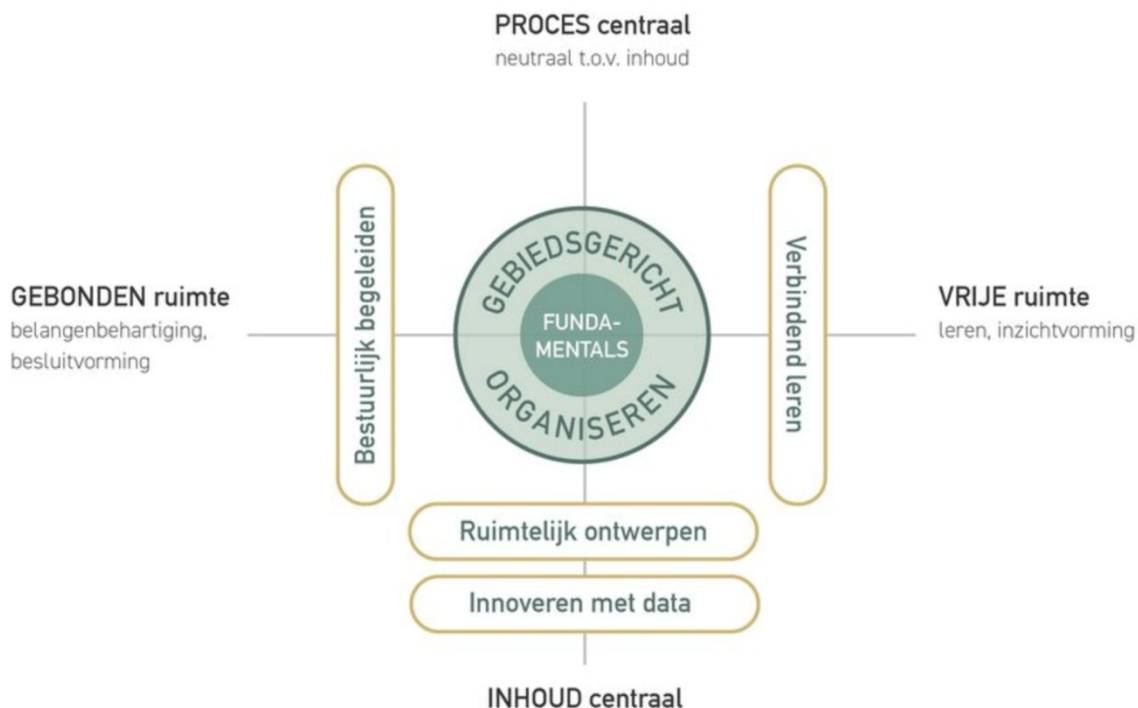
PROCES centraal
neutraal t.o.v. inhoud

GEBONDEN ruimte
belangenbehartiging, besluitvorming

Bestuurlijk begeleiden

GEBIEDSGERICHT

FUNDA-
MENTALS

ORGANISEREN

Verbindend leren

VRIJE ruimte
leren, inzichtvorming

Ruimtelijk ontwerpen

Innoveren met data

INHOUD centraal